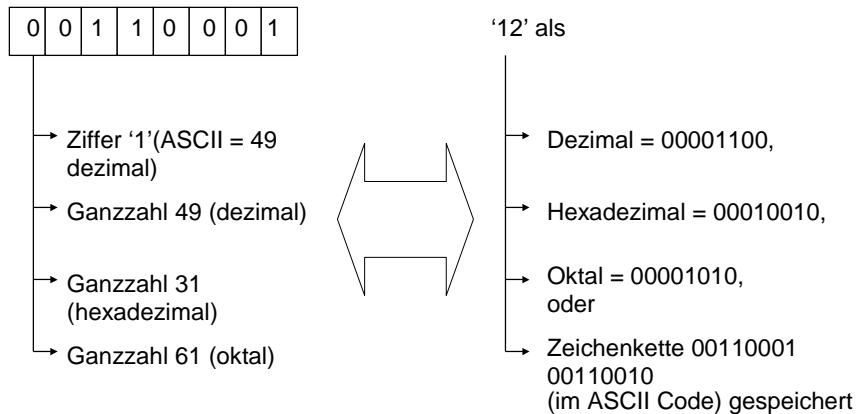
| 0 | 0 | 1 | 1 | 0 | 0 | 0 | 1 |
|---|---|---|---|---|---|---|---|

Ziffer ‘1’(ASCII = 49 dezimal)

Ganzzahl 49 (dezimal)

Ganzzahl 31 (hexadezimal)

Ganzzahl 61 (oktal)

‘12’ als

Dezimal = 00001100,

Hexadezimal = 00010010,

Oktal = 00001010, oder

Zeichenkette 00110001 00110010 (im ASCII Code) gespeichert